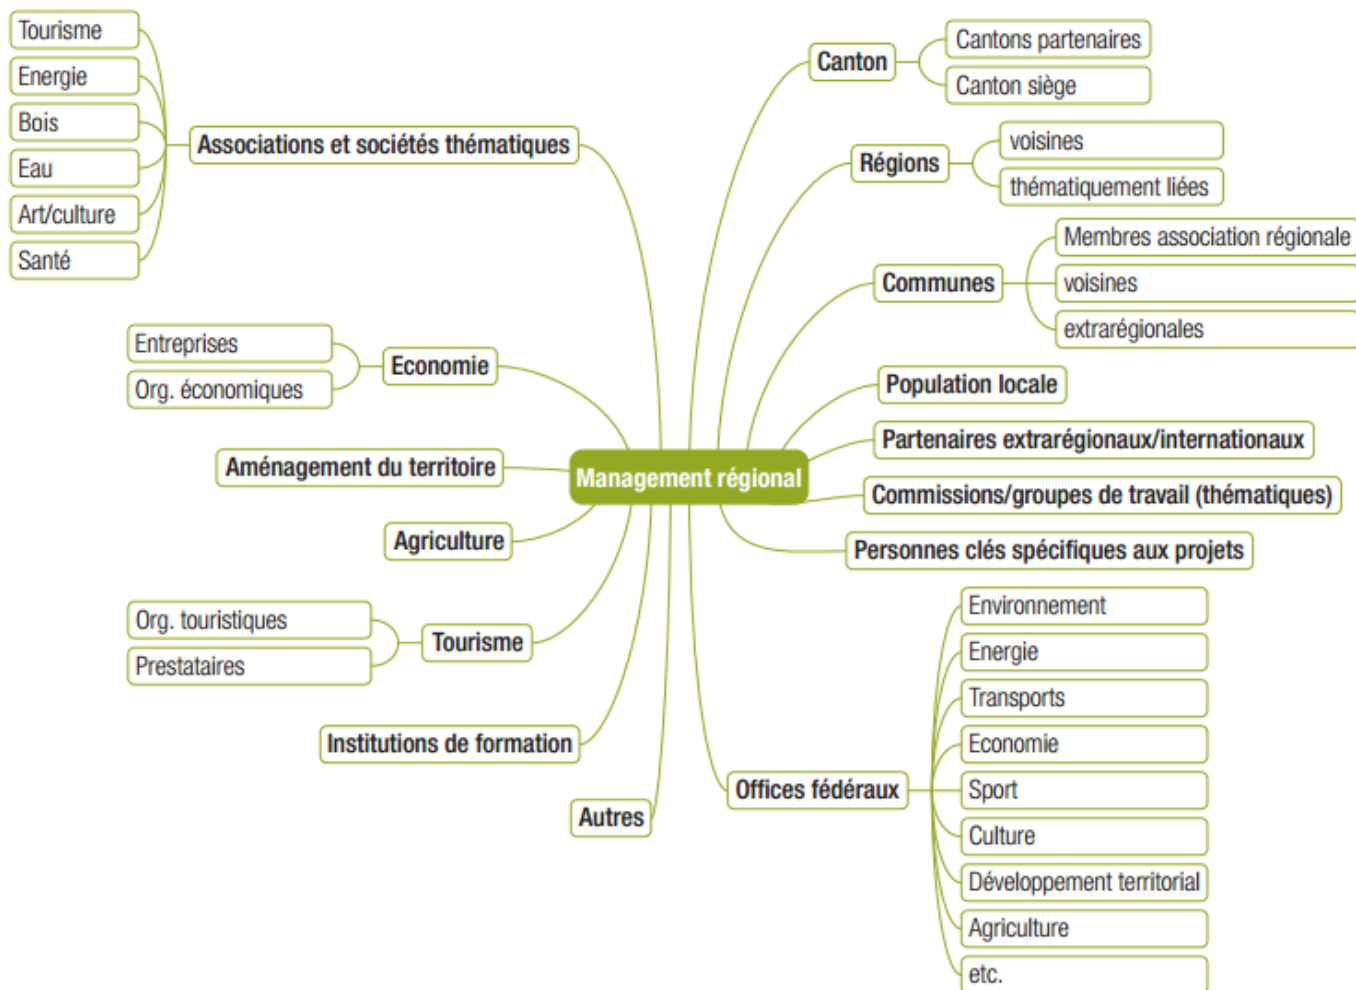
Management régional

Associations et sociétés thématiques
Tourisme
Energie
Bois
Eau
Art/culture
Santé

Economie
Entreprises
Org. économiques

Aménagement du territoire

Agriculture

Tourisme
Org. touristiques
Prestataires

Institutions de formation

Autres

Canton
Cantons partenaires
Canton siège

Régions
voisines
thématiquement liées

Communes
Membres association régionale
voisines
extrarégionales

Population locale

Partenaires extrarégionaux/internationaux

Commissions/groupes de travail (thématiques)

Personnes clés spécifiques aux projets

Offices fédéraux
Environnement
Energie
Transports
Economie
Sport
Culture
Développement territorial
Agriculture
etc.